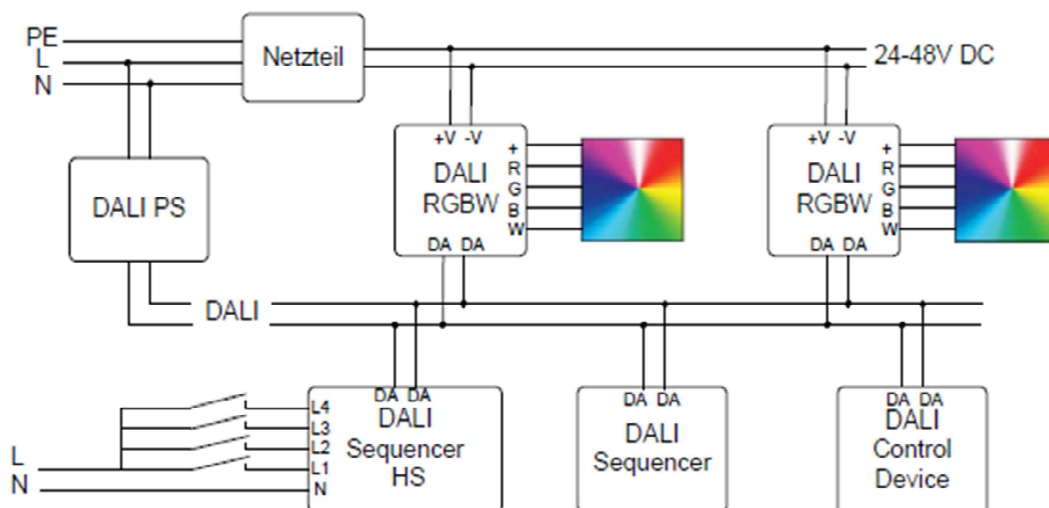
PE
L
N

Netzteil

24-48V DC

DALI PS

+V -V
DALI
RGBW
DA DA
+
R
G
B
W

+V -V
DALI
RGBW
DA DA
+
R
G
B
W

DALI

L
N

L4
L3
L2
L1
N

DA DA
DALI
Sequencer
HS

DA DA
DALI
Sequencer

DA DA
DALI
Control
Device